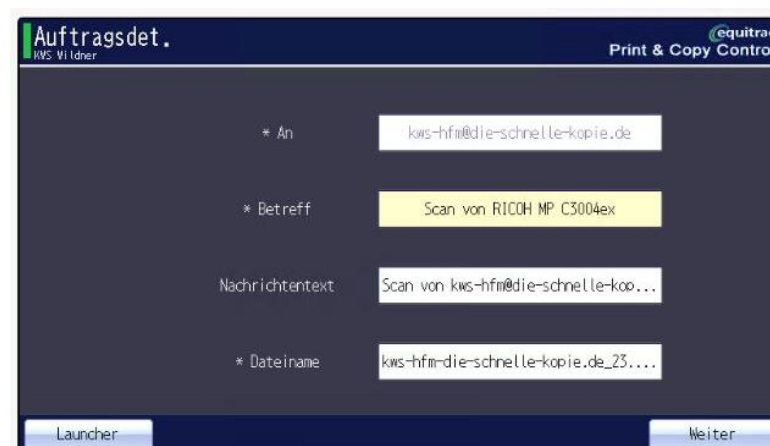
Auftragsdet.
KWS Wildner

equitra
Print & Copy Contro

* An
kws-hfm@die-schnelle-kopie.de

* Betreff
Scan von RICOH MP C3004ex

Nachrichtentext
Scan von kws-hfm@die-schnelle-kop...

* Dateiname
kws-hfm-die-schnelle-kopie.de_23....

Launcher

Weiter